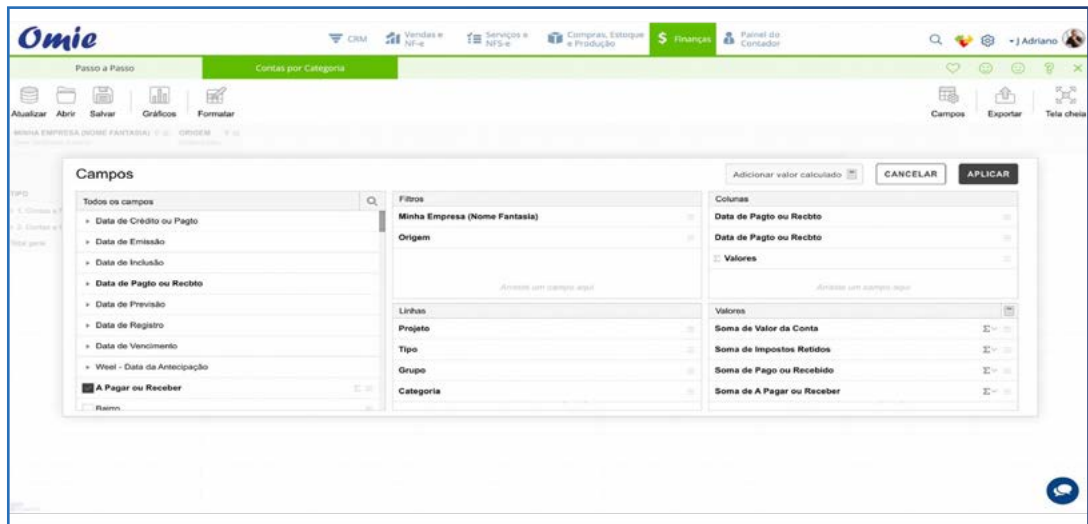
Omie

CRM
Vendas e NF-e
Serviços e NFS-e
Compras, Estoque e Produção
Finanças
Painel do Contador
J Adriano

Passo a Passo
Contas por Categoria

Atualizar Abrir Salvar Gráficos Formatar
Campos Exportar Tela cheia

MINHA EMPRESA (NOME FANTASIA) ORIGEM

TIPO

Campos
Adicionar valor calculado
CANCELAR
APLICAR

Todos os campos
Data de Crédito ou Pagto
Data de Emissão
Data de Inclusão
Data de Pagto ou Recbto
Data de Previsão
Data de Registro
Data de Vencimento
Weel - Data da Antecipação
A Pagar ou Receber
Bairro

Filtros
Minha Empresa (Nome Fantasia)
Origem
Arraste um campo aqui

Colunas
Data de Pagto ou Recbto
Data de Pagto ou Recbto
Valores
Arraste um campo aqui

Linhas
Projeto
Tipo
Grupo
Categoria

Valores
Soma de Valor da Conta
Soma de Impostos Retidos
Soma de Pago ou Recebido
Soma de A Pagar ou Receber